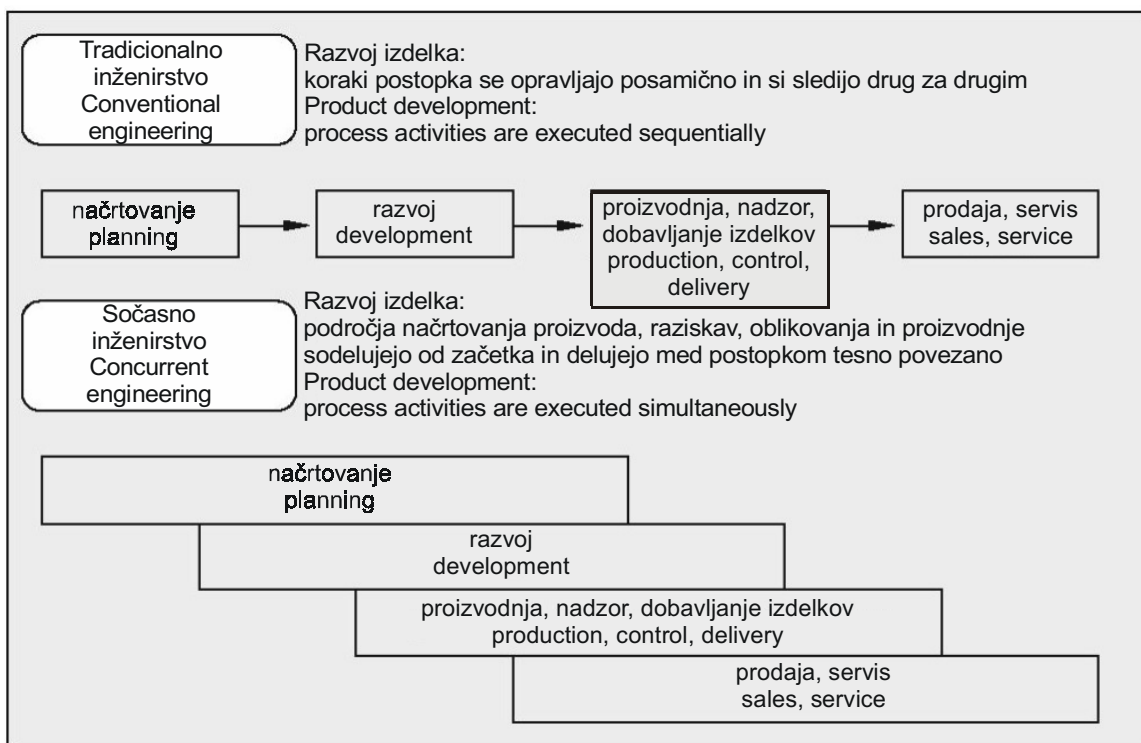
Tradicionalno inženirstvo
Conventional engineering

Razvoj izdelka:
koraki postopka se opravljajo posamično in si sledijo drug za drugim
Product development:
process activities are executed sequentially

načrtovanje
planning

razvoj
development

proizvodnja, nadzor, dobavljanje izdelkov
production, control, delivery

prodaja, servis
sales, service

Sočasno inženirstvo
Concurrent engineering

Razvoj izdelka:
področja načrtovanja proizvoda, raziskav, oblikovanja in proizvodnje sodelujejo od začetka in delujejo med postopkom tesno povezano
Product development:
process activities are executed simultaneously

načrtovanje
planning

razvoj
development

proizvodnja, nadzor, dobavljanje izdelkov
production, control, delivery

prodaja, servis
sales, service